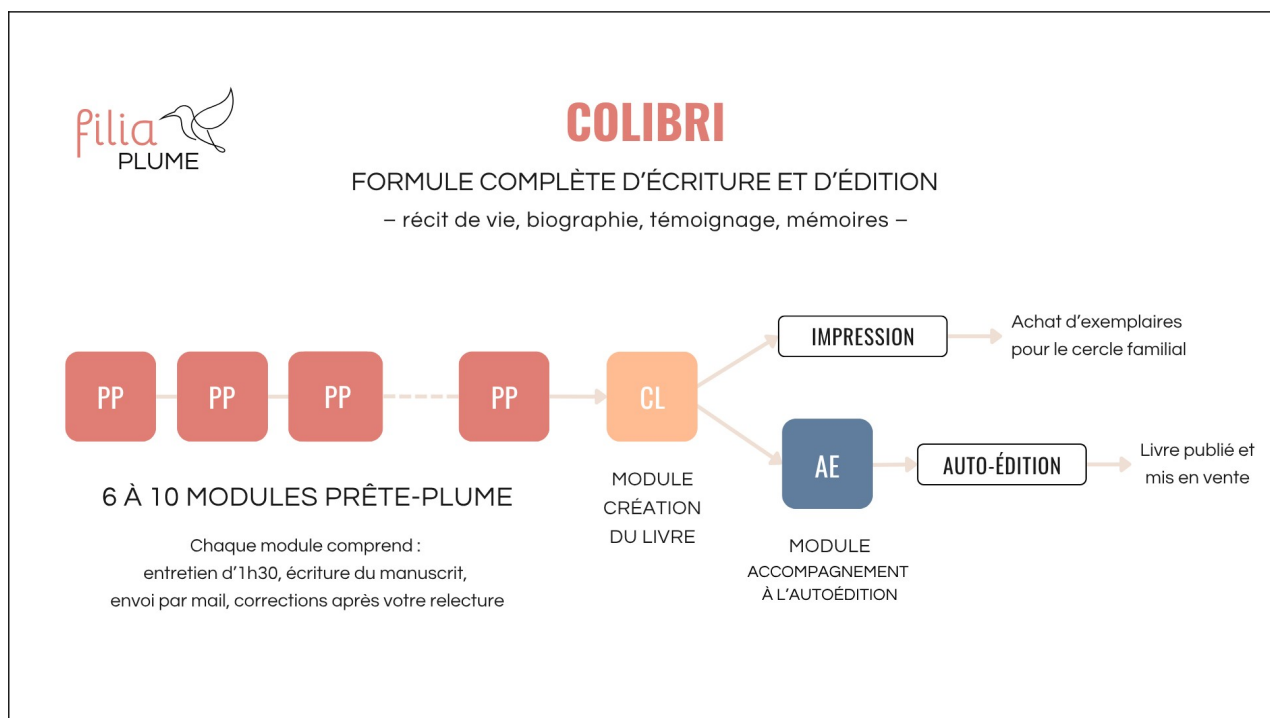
filia PLUME

COLIBRI

FORMULE COMPLÈTE D'ÉCRITURE ET D'ÉDITION

– récit de vie, biographie, témoignage, mémoires –

PP PP PP PP

CL

IMPRESSION

Achat d'exemplaires pour le cercle familial

AE

AUTO-ÉDITION

Livre publié et mis en vente

6 À 10 MODULES PRÊTE-PLUME

Chaque module comprend : entretien d'1h30, écriture du manuscrit, envoi par mail, corrections après votre relecture

MODULE CRÉATION DU LIVRE

MODULE ACCOMPAGNEMENT À L'AUTOÉDITION